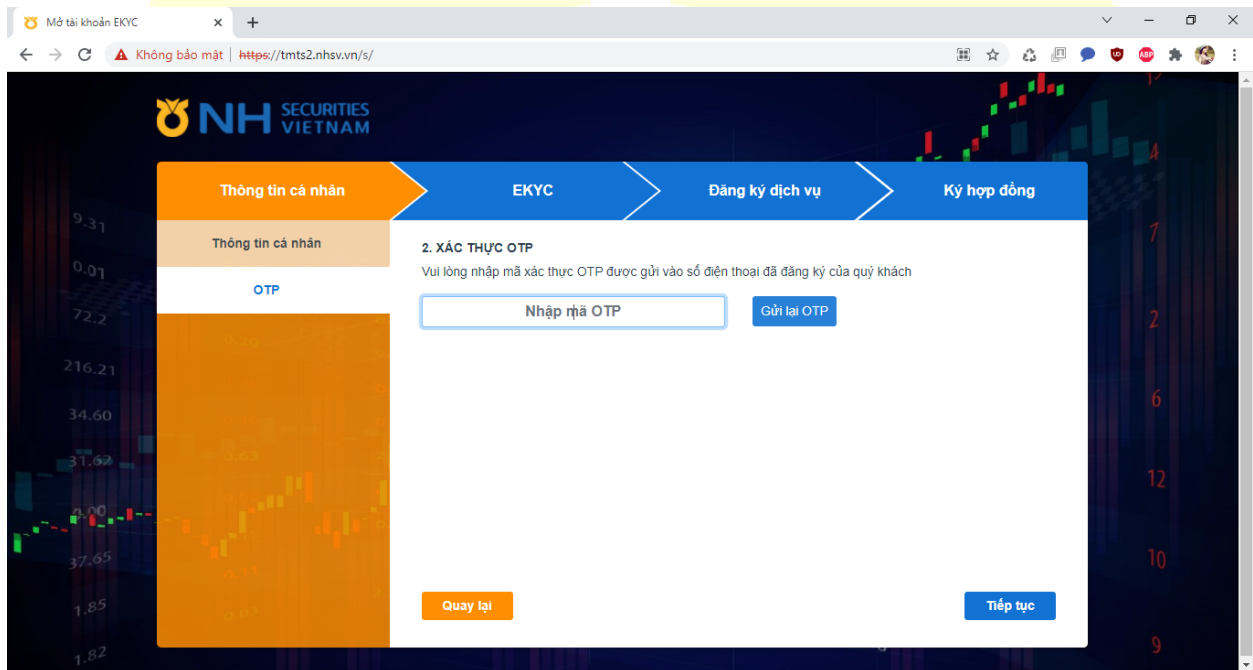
Mở tài khoản EKYC

Không bảo mật | https://tmts2.nhsv.vn/s/

NH SECURITIES VIETNAM

Thông tin cá nhân | EKYC | Đăng ký dịch vụ | Ký hợp đồng

Thông tin cá nhân

OTP

2. XÁC THỰC OTP

Vui lòng nhập mã xác thực OTP được gửi vào số điện thoại đã đăng ký của quý khách

Nhập mã OTP

Gửi lại OTP

Quay lại

Tiếp tục

9.31
0.01
72.2
216.21
34.60
31.62
0.00
37.65
1.85
1.82

4
7
2
6
12
10
9